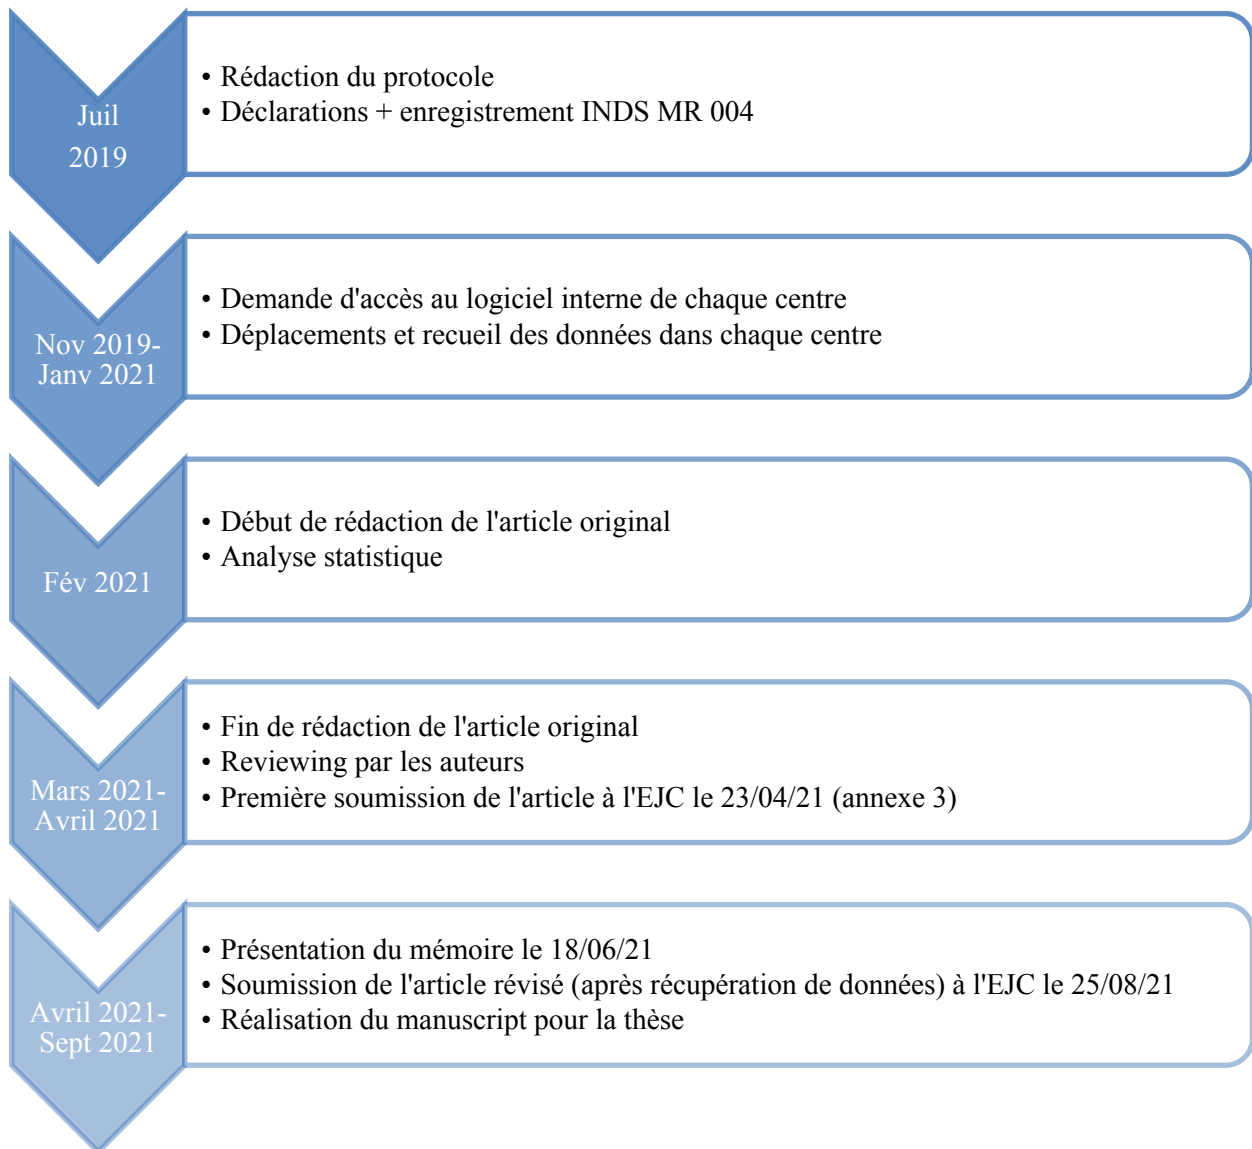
Juil
2019

• Rédaction du protocole
• Déclarations + enregistrement INDS MR 004

Nov 2019-
Janv 2021

• Demande d'accès au logiciel interne de chaque centre
• Déplacements et recueil des données dans chaque centre

Fév 2021

• Début de rédaction de l'article original
• Analyse statistique

Mars 2021-
Avril 2021

• Fin de rédaction de l'article original
• Reviewing par les auteurs
• Première soumission de l'article à l'EJC le 23/04/21 (annexe 3)

Avril 2021-
Sept 2021

• Présentation du mémoire le 18/06/21
• Soumission de l'article révisé (après récupération de données) à l'EJC le 25/08/21
• Réalisation du manuscript pour la thèse